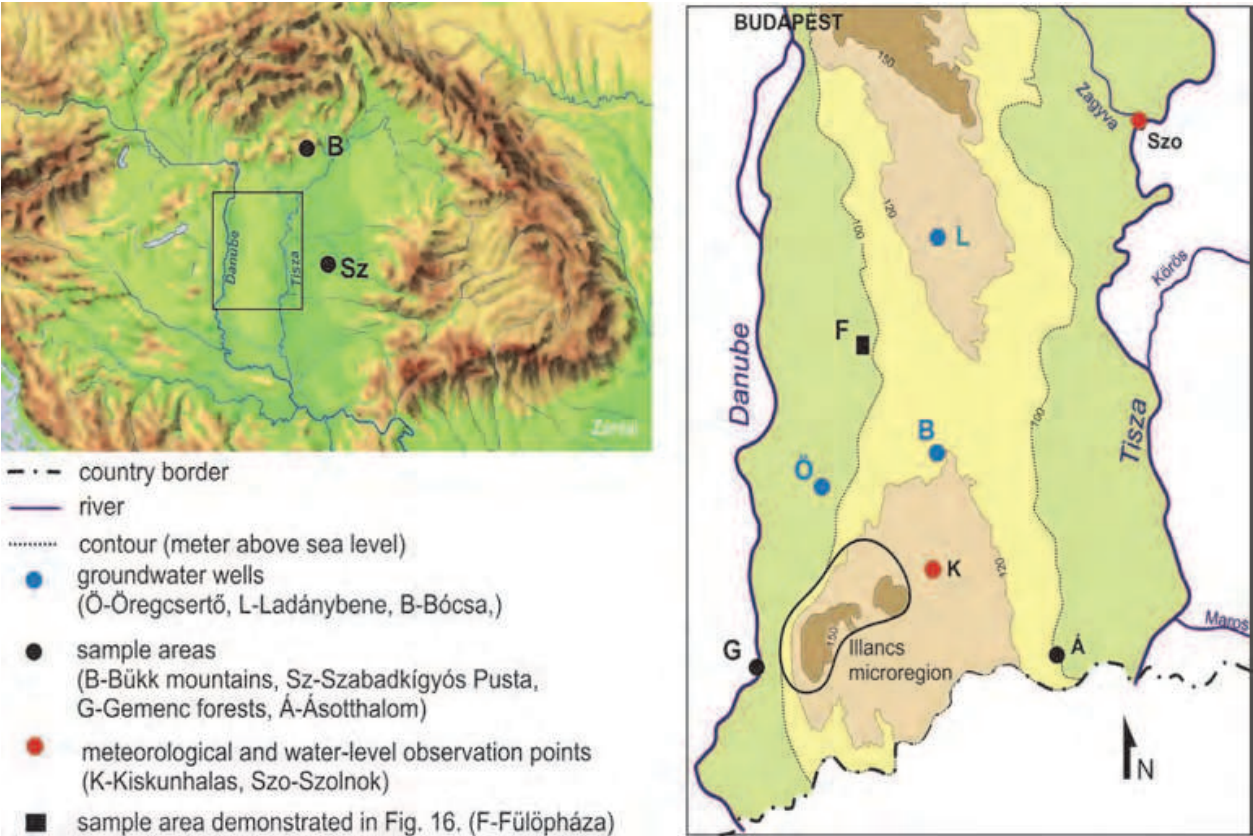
B
Danube
Tisza
Sz
Zentai

country border
river
contour (meter above sea level)
groundwater wells (Ö-Öregcsertő, L-Ladánybene, B-Bócsa,)
sample areas (B-Bükk mountains, Sz-Szabadkígyós Pusta, G-Gemenc forests, Á-Ásotthalom)
meteorological and water-level observation points (K-Kiskunhalas, Szo-Szolnok)
sample area demonstrated in Fig. 16. (F-Fülöpháza)

BUDAPEST
150
Zagyva
Szo
120
100
L
Körös
F
Danube
B
Tisza
Ö
100
K
120
150
Illancs microregion
G
Á
Maros
N